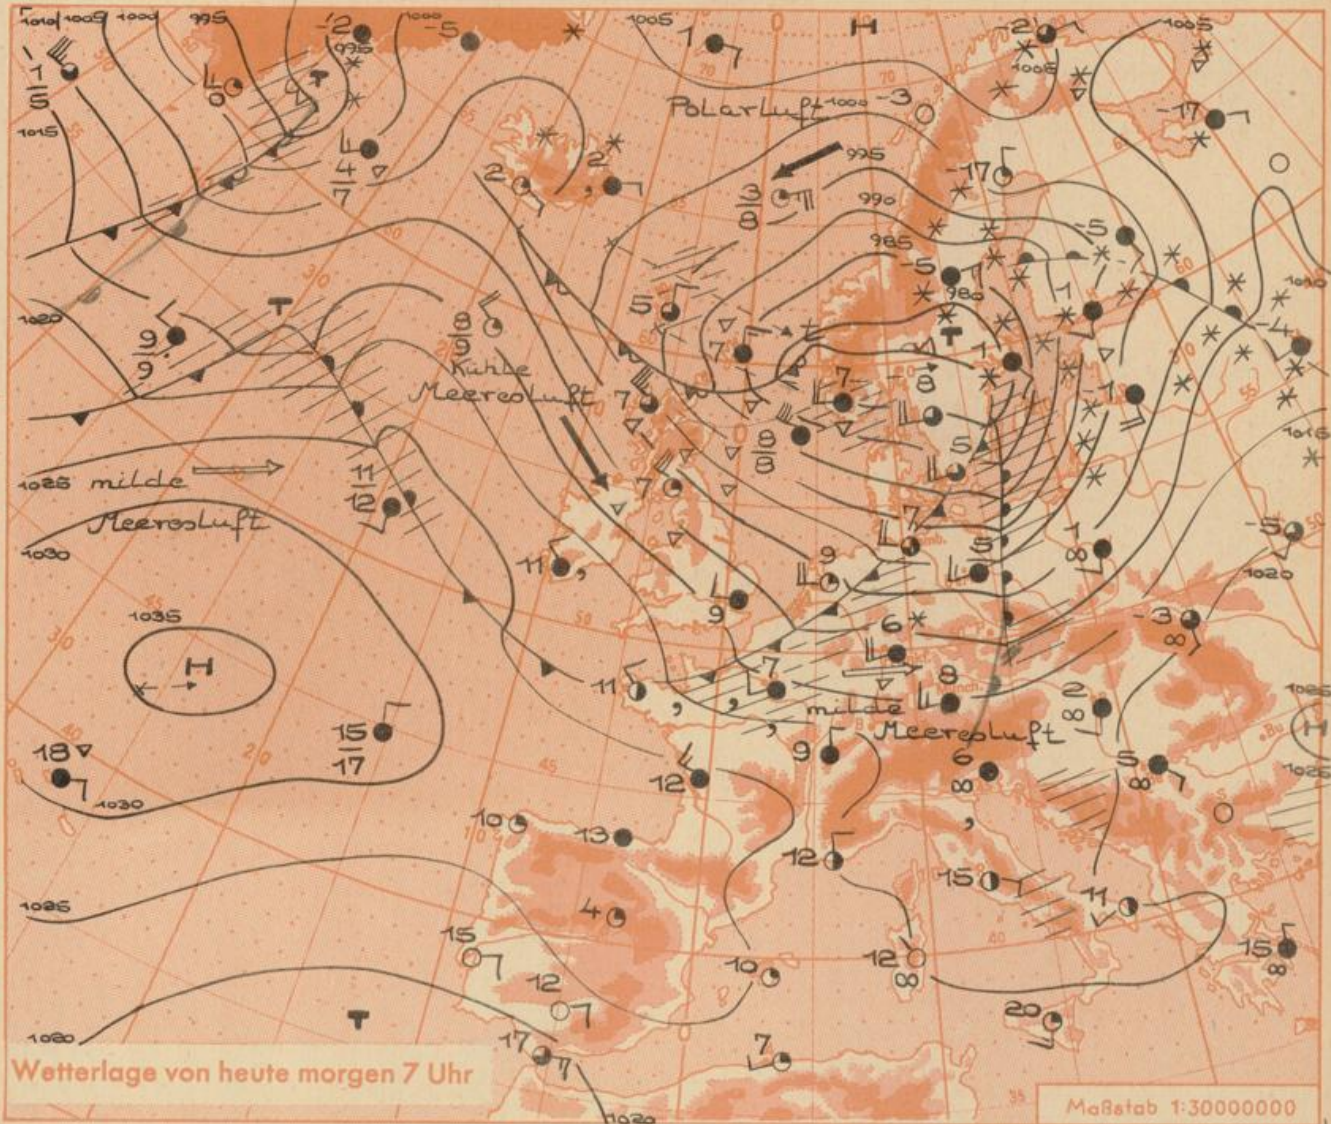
1010 1005 1000 995
-2 995
-5
1005
1
H
-2
1005
1005
$\frac{1}{5}$
0
1015
$\frac{4}{7}$
2
2
Polarluft
1000 -3
995
-17
-17
$\frac{3}{8}$
990
-5
985
-5
980
T
1020
$\frac{9}{9}$
T
$\frac{8}{9}$
Kühle Meeresluft
5
7
7
8
1
1
1
1010
-4
7
$\frac{8}{8}$
5
1015
1025 milde Meeresluft
1030
$\frac{11}{12}$
7
7
5
1
8
-5
1020
11
9
9
1035
H
6
-3
8
11
7
8
milde Meeresluft
2
8
1025
H
1025
18
1030
$\frac{15}{17}$
12
9
6
8
5
8
10
13
12
15
11
4
15
10
12
8
15
8
12
20
1020
T
17
1020
7
Wetterlage von heute morgen 7 Uhr
Maßstab 1:30000000